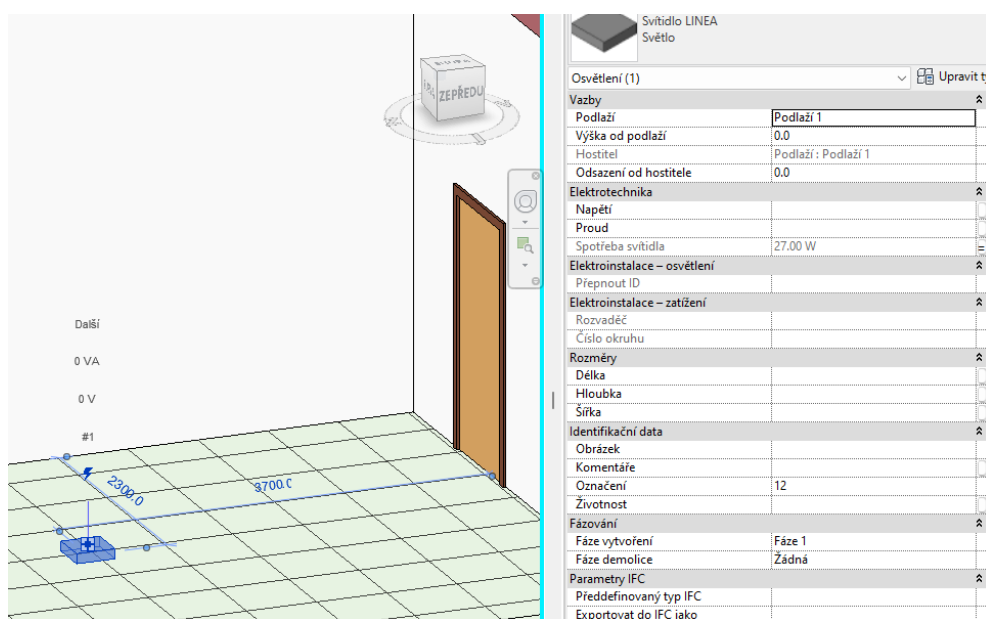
ZEPŘEDU

Další

0 VA

0 V

#1

2300.0

3700.0

Svítidlo LINEA
Světlo

Osvětlení (1)

Upravit t

| Vazby | |
|---|---|
| Podlaží | Podlaží 1 |
| Výška od podlaží | 0.0 |
| Hostitel | Podlaží : Podlaží 1 |
| Odsazení od hostitele | 0.0 |
| **Elektrotechnika** | |
| Napětí | |
| Proud | |
| Spotřeba svítidla | 27.00 W |
| **Elektroinstalace – osvětlení** | |
| Přepnout ID | |
| **Elektroinstalace – zatížení** | |
| Rozvaděč | |
| Číslo okruhu | |
| **Rozměry** | |
| Délka | |
| Hloubka | |
| Šířka | |
| **Identifikační data** | |
| Obrázek | |
| Komentáře | |
| Označení | 12 |
| Životnost | |
| **Fázování** | |
| Fáze vytvoření | Fáze 1 |
| Fáze demolice | Žádná |
| **Parametry IFC** | |
| Předdefinovaný typ IFC | |
| Exportovat do IFC jako | |